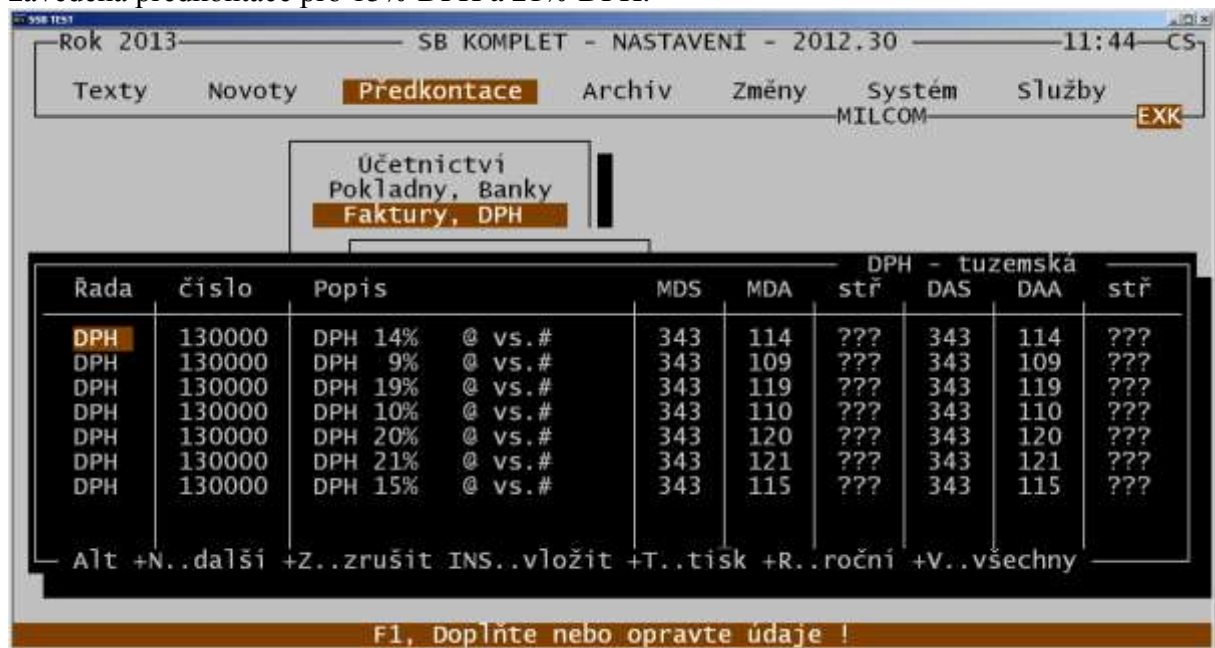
Zavedená předkontace pro 15% DPH a 21% DPH.

SSB TEST

Rok 2013 SB KOMPLET - NASTAVENÍ - 2012.30 11:44 CS

Texty Novoty Předkontace Archív Změny Systém Služby

MILCOM EXK

Účetnictví
Pokladny, Banky
Faktury, DPH

DPH - tuzemská

| Řada | číslo | Popis | MDS | MDA | stř | DAS | DAA | stř |
|---|---|---|---|---|---|---|---|---|
| DPH | 130000 | DPH 14% @ vs.# | 343 | 114 | ??? | 343 | 114 | ??? |
| DPH | 130000 | DPH 9% @ vs.# | 343 | 109 | ??? | 343 | 109 | ??? |
| DPH | 130000 | DPH 19% @ vs.# | 343 | 119 | ??? | 343 | 119 | ??? |
| DPH | 130000 | DPH 10% @ vs.# | 343 | 110 | ??? | 343 | 110 | ??? |
| DPH | 130000 | DPH 20% @ vs.# | 343 | 120 | ??? | 343 | 120 | ??? |
| DPH | 130000 | DPH 21% @ vs.# | 343 | 121 | ??? | 343 | 121 | ??? |
| DPH | 130000 | DPH 15% @ vs.# | 343 | 115 | ??? | 343 | 115 | ??? |

Alt +N..další +Z..zrušit INS..vložit +T..tisk +R..roční +V..všechny

F1, Doplňte nebo opravte údaje !